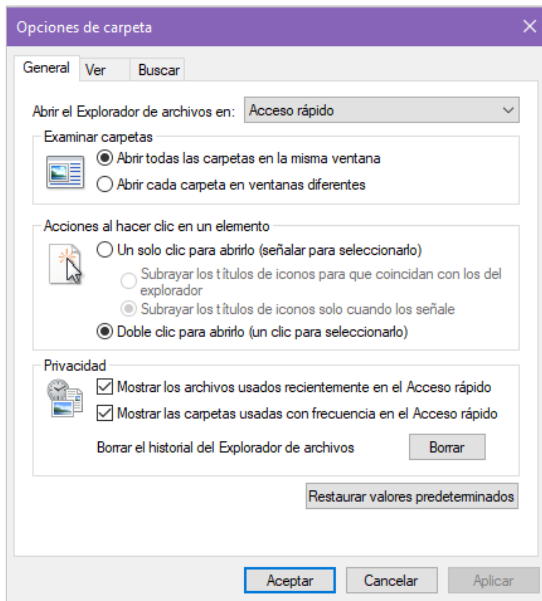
Opciones de carpeta

General | Ver | Buscar

Abrir el Explorador de archivos en: Acceso rápido

Examinar carpetas
Abrir todas las carpetas en la misma ventana
Abrir cada carpeta en ventanas diferentes

Acciones al hacer clic en un elemento
Un solo clic para abrirlo (señalar para seleccionarlo)
Subrayar los títulos de iconos para que coincidan con los del explorador
Subrayar los títulos de iconos solo cuando los señale
Doble clic para abrirlo (un clic para seleccionarlo)

Privacidad
Mostrar los archivos usados recientemente en el Acceso rápido
Mostrar las carpetas usadas con frecuencia en el Acceso rápido
Borrar el historial del Explorador de archivos
Borrar

Restaurar valores predeterminados

Aceptar | Cancelar | Aplicar